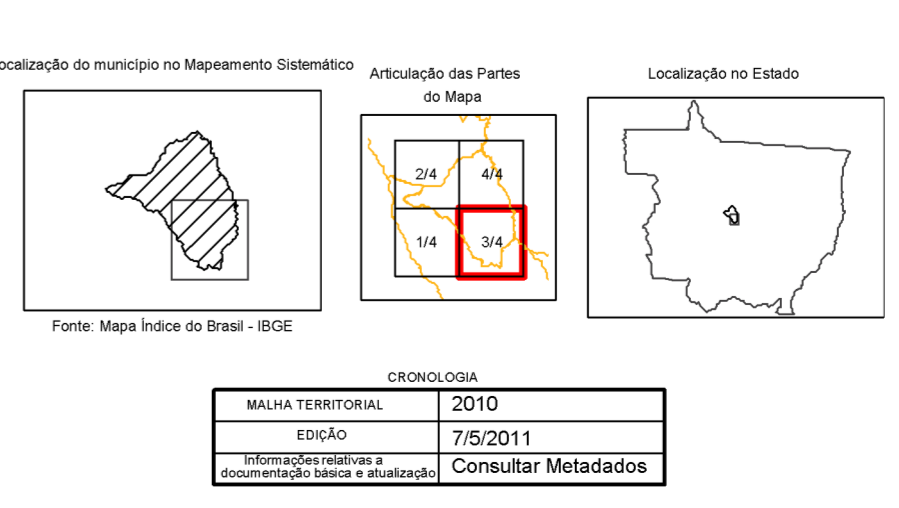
ocalização do município no Mapeamento Sistemático

Fonte: Mapa Índice do Brasil - IBGE

Articulação das Partes do Mapa

2/4
4/4
1/4
3/4

Localização no Estado

CRONOLOGIA

| MALHA TERRITORIAL | 2010 |
|---|---|
| EDIÇÃO | 7/5/2011 |
| Informações relativas a documentação básica e atualização | Consultar Metadados |